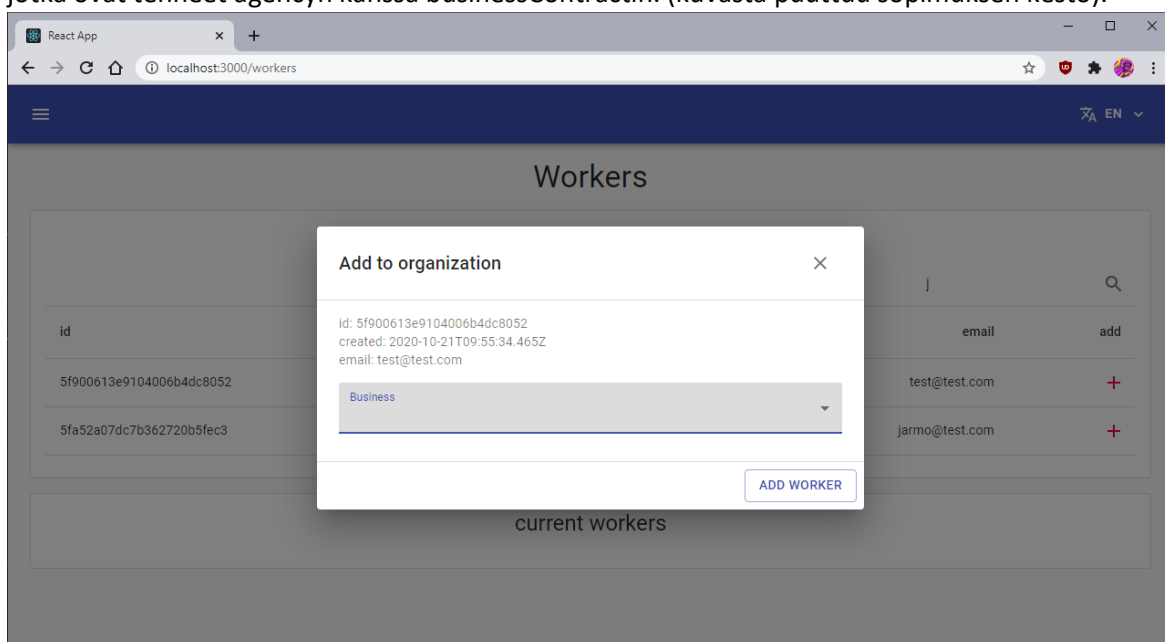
jotka ovat tehneet agencyn kanssa businessContractin. (kuvasta puuttuu sopimuksen kesto).

React App
localhost:3000/workers

EN

Workers

Add to organization

id: 5f900613e9104006b4dc8052
created: 2020-10-21T09:55:34.465Z
email: test@test.com

Business

ADD WORKER

j

| id | email | add |
|---|---|---|
| 5f900613e9104006b4dc8052 | test@test.com | + |
| 5fa52a07dc7b362720b5fec3 | jarmo@test.com | + |

current workers